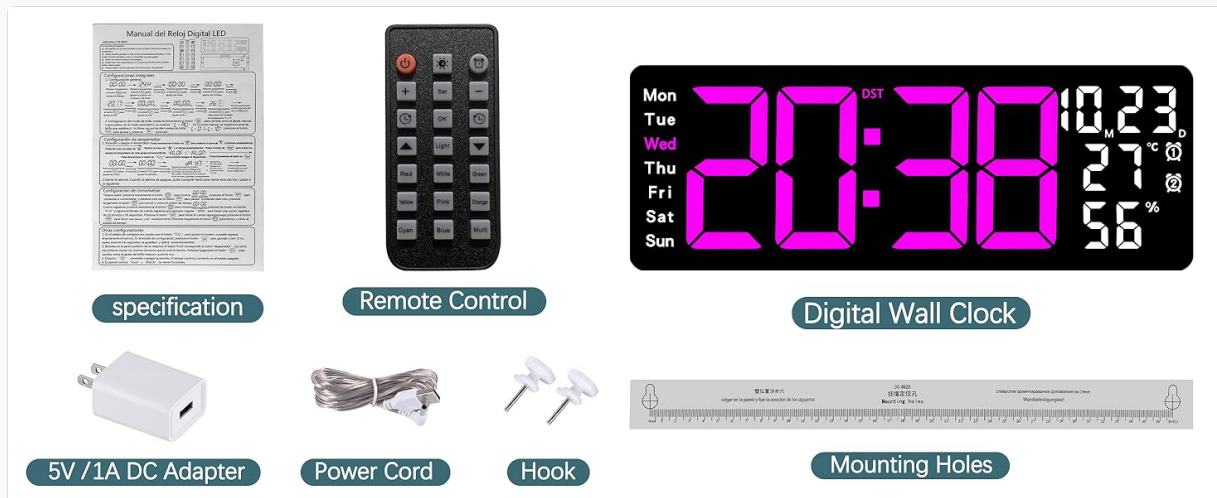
Manual del Reloj Digital LED

Configuraciones integrales

Configuración de cronómetro

Otras configuraciones

specification

Set
+
-
OK
Light
Red
White
Green
Yellow
Pink
Orange
Cyan
Blue
Multi

Remote Control

Mon
Tue
Wed
Thu
Fri
Sat
Sun
DST
20:38
10.23
M
D
27
°C
56
%

Digital Wall Clock

5V /1A DC Adapter

Power Cord

Hook

Mounting holes

Mounting Holes